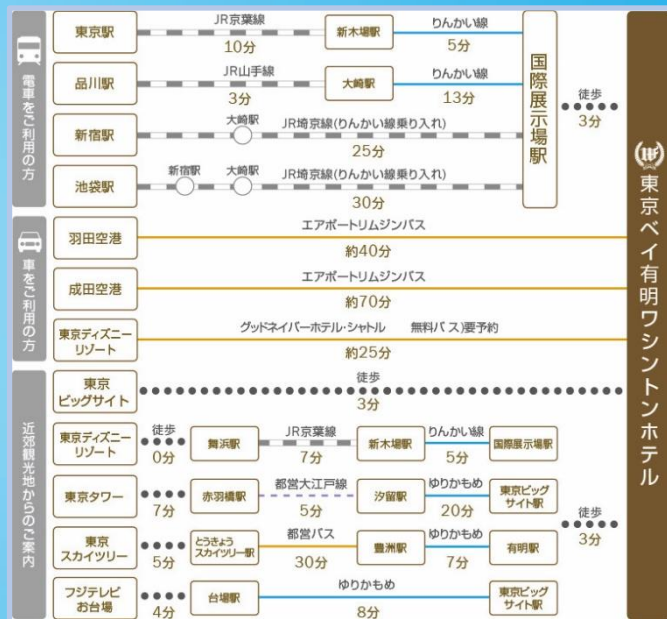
電車をご利用の方

東京駅 JR京葉線 10分 新木場駅 りんかい線 5分
品川駅 JR山手線 3分 大崎駅 りんかい線 13分
新宿駅 大崎駅 JR埼京線(りんかい線乗り入れ) 25分
池袋駅 新宿駅 大崎駅 JR埼京線(りんかい線乗り入れ) 30分

国際展示場駅

徒歩 3分

車をご利用の方

羽田空港 エアポートリムジンバス 約40分
成田空港 エアポートリムジンバス 約70分
東京ディズニーリゾート グッドネイバーホテル・シャトル 無料バス要予約 約25分

近郊観光地からのご案内

東京ビッグサイト 徒歩 3分
東京ディズニーリゾート 徒歩 0分 舞浜駅 JR京葉線 7分 新木場駅 りんかい線 5分 国際展示場駅
東京タワー 7分 赤羽橋駅 都営大江戸線 5分 汐留駅 ゆりかもめ 20分 東京ビッグサイト駅
東京スカイツリー 5分 とうきょうスカイツリー駅 都営バス 30分 豊洲駅 ゆりかもめ 7分 有明駅
フジテレビお台場 4分 台場駅 ゆりかもめ 8分 東京ビッグサイト駅

徒歩 3分

東京ベイ有明ワシントンホテル